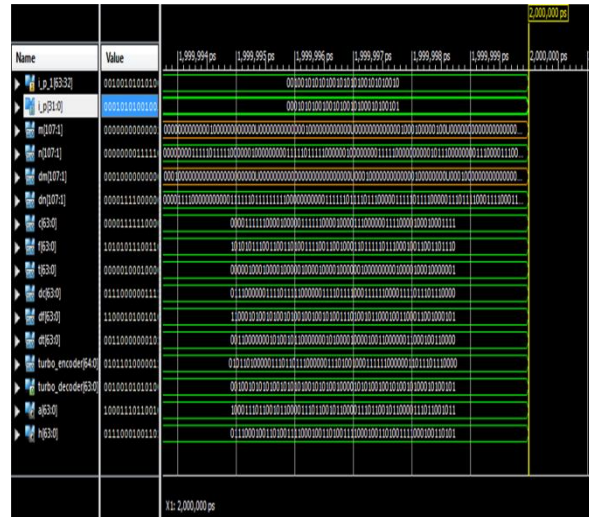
2,000,000 ps

| Name | Value |
|---|---|
| i_p_1[63:32] | 0010010101010 |
| i_p[31:0] | 0001010100100 |
| m[107:1] | 0000000000000 |
| n[107:1] | 0000000111111 |
| dm[107:1] | 0001000000000 |
| dn[107:1] | 0000111100000 |
| c[63:0] | 0000111111000 |
| f[63:0] | 1010101110011 |
| t[63:0] | 0000010001000 |
| dc[63:0] | 0111000000111 |
| df[63:0] | 1100010100101 |
| dt[63:0] | 0011000000010 |
| turbo_encoder[64:0] | 0101101000001 |
| turbo_decoder[63:0] | 0010010101010 |
| a[63:0] | 1000111011001 |
| h[63:0] | 0111000100110 |

1,999,994 ps 1,999,995 ps 1,999,996 ps 1,999,997 ps 1,999,998 ps 1,999,999 ps 2,000,000 ps

0010010101010010101010010100101010010
00010101001001010010010001010010101
000000000000010000000000000000000000000000100000000000000000000000000001000100000100000000000000000000...
0000000111110111111000000100000000011110111111000000011111000000000000010111000000001110000111100...
0001000000000000000000000000000000000000000000000000000000000000000000000000000000000000000...
00001111000000000001111110111111111000000000111110101101110000011111011110000001110111000111100011...
00001111110000100001111110000100001110000001111000010001000111
10101011100110011010001111001100100011011111011100010110011011110
00000100010000100001100001000010000100000000001000010001000000001
0111000000111011101110000011101110001111100000111011101110000
1100010100101001010100101001010111001011000110011000100101
00110000000101001010000000101000001000010011000000111000100100000
0101101000001110111011100000011101100011111100000011101110000
0010010101010010101001010100101000010101001010100101010010101
1000111011001001011000111011001001100011101100100110001110101011
0111000100110011100100110011100100110011100100110011100100110101

X1: 2,000,000 ps